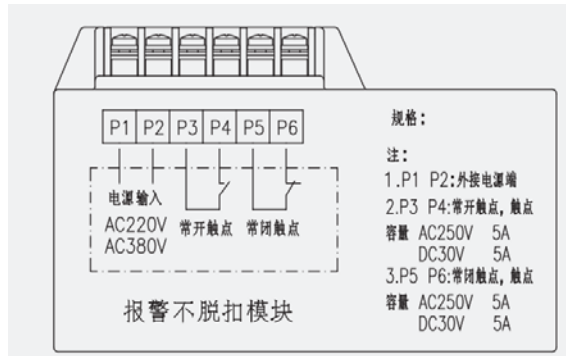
| P1 | P2 | P3 | P4 | P5 | P6 |
|---|---|---|---|---|---|

电源输入
AC220V
AC380V

常开触点

常闭触点

报警不脱扣模块

规格:

注:
1.P1 P2:外接电源端
2.P3 P4:常开触点，触点容量 AC250V 5A
DC30V 5A
3.P5 P6:常闭触点，触点容量 AC250V 5A
DC30V 5A